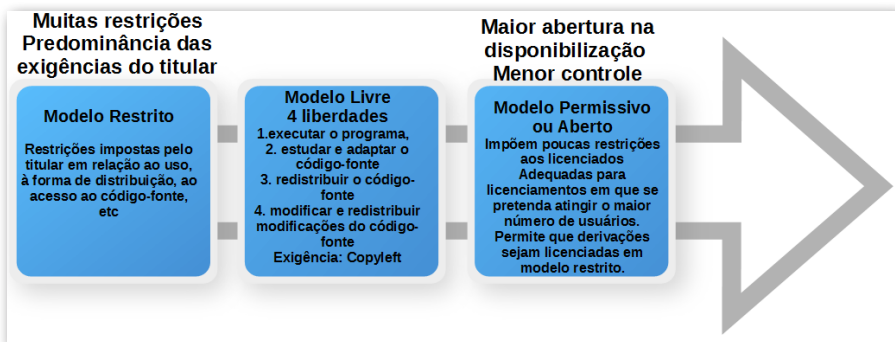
Muitas restrições
Predominância das exigências do titular

Maior abertura na disponibilização
Menor controle

Modelo Restrito

Restrições impostas pelo titular em relação ao uso, à forma de distribuição, ao acesso ao código-fonte, etc

Modelo Livre
4 liberdades
1.executar o programa,
2. estudar e adaptar o código-fonte
3. redistribuir o código-fonte
4. modificar e redistribuir modificações do código-fonte
Exigência: Copyleft

Modelo Permissivo ou Aberto
Impõem poucas restrições aos licenciados
Adequadas para licenciamentos em que se pretenda atingir o maior número de usuários.
Permite que derivações sejam licenciadas em modelo restrito.